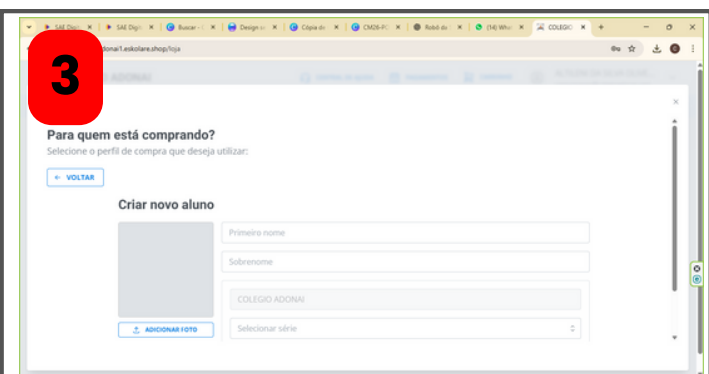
3

SAE Digi ×
SAE Digi ×
Buscar - ×
Design ×
Cópia d ×
CM26-P ×
Robô d ×
(14) Wh ×
COLEGIO ×

donai1.eskolare.shop/loja

ADONAI

Para quem está comprando?
Selecione o perfil de compra que deseja utilizar:

← VOLTAR

Criar novo aluno

Primeiro nome

Sobrenome

COLEGIO ADONAI

ADICIONAR FOTO

Selecionar série